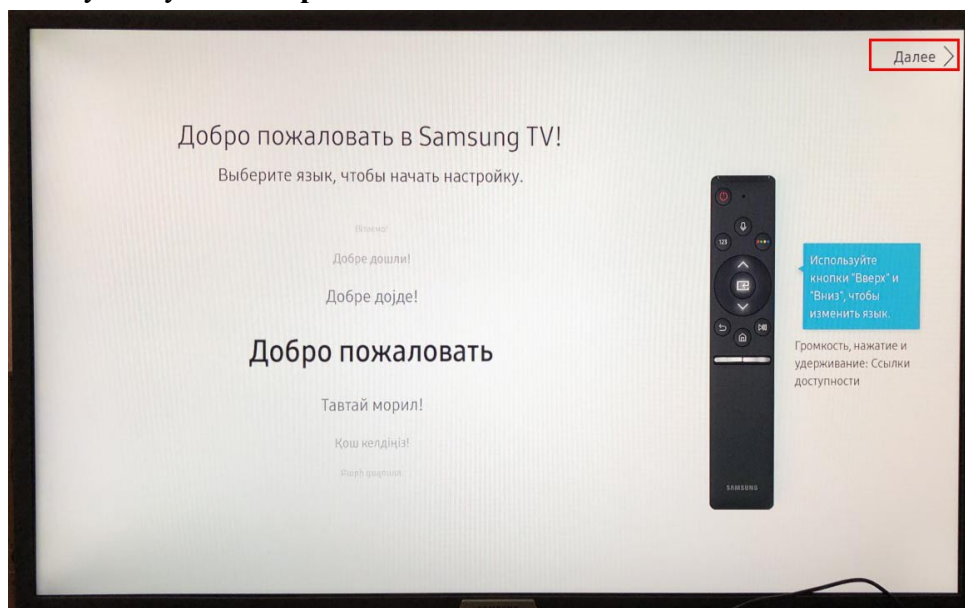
Далее

Добро пожаловать в Samsung TV!

Выберите язык, чтобы начать настройку.

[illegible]

Добре дошли!

Добре дојде!

Добро пожаловать

Тавтай морил!

Қош келдіңіз!

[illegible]

123

SAMSUNG

Используйте кнопки "Вверх" и "Вниз", чтобы изменить язык.

Громкость, нажатие и удерживание: Ссылки доступности